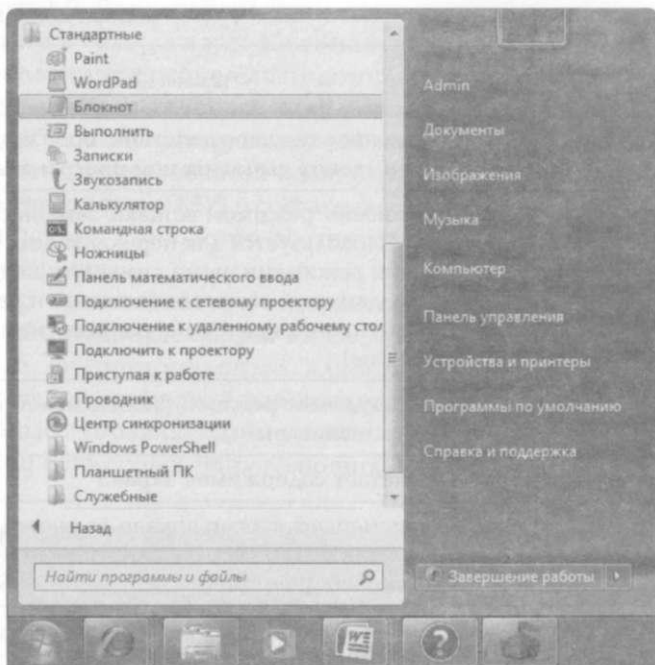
Стандартные
Paint
WordPad
Блокнот
Выполнить
Записки
Звукозапись
Калькулятор
Командная строка
Ножницы
Панель математического ввода
Подключение к сетевому проектору
Подключение к удаленному рабочему стол
Подключить к проектору
Приступая к работе
Проводник
Центр синхронизации
Windows PowerShell
Планшетный ПК
Служебные
Назад
Найти программы и файлы

Admin
Документы
Изображения
Музыка
Компьютер
Панель управления
Устройства и принтеры
Программы по умолчанию
Справка и поддержка
Завершение работы